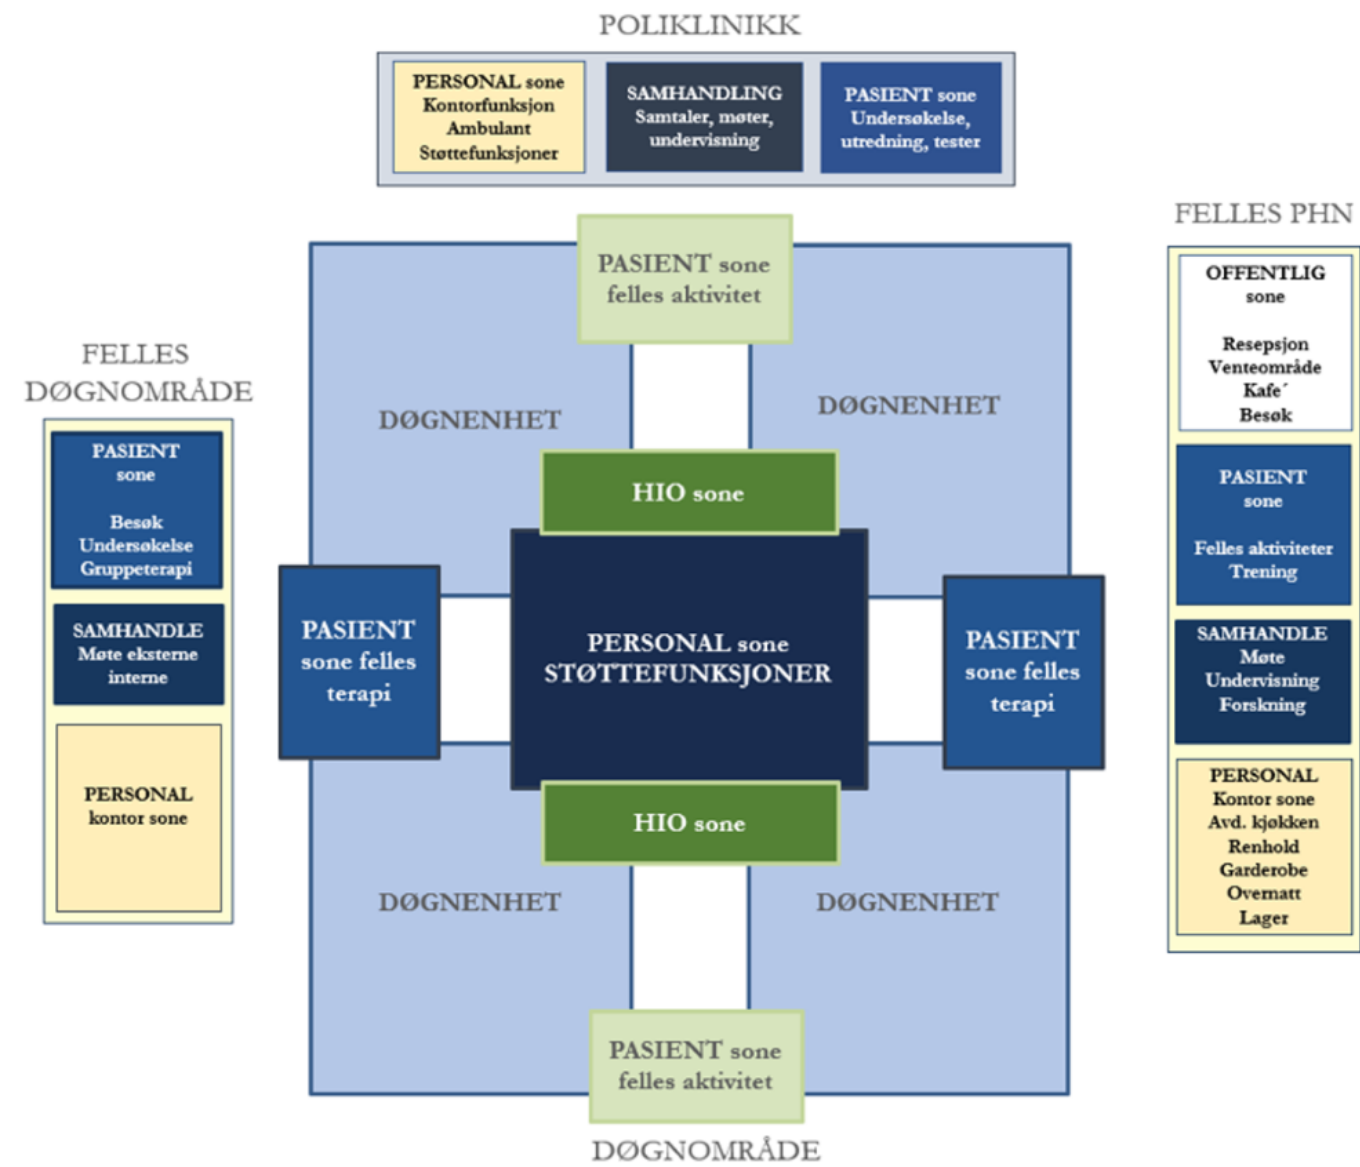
POLIKLINIKK

PERSONAL sone
Kontorfunksjon
Ambulant
Støttefunksjoner

SAMHANDLING
Samtaler, møter, undervisning

PASIENT sone
Undersøkelse, utredning, tester

FELLES PHN

OFFENTLIG sone

Resepsjon
Venteområde
Kafe´
Besøk

PASIENT sone

Felles aktiviteter
Trening

SAMHANDLE
Møte
Undervisning
Forskning

PERSONAL
Kontor sone
Avd. kjøkken
Renhold
Garderobe
Overnatt
Lager

FELLES DØGNOMRÅDE

PASIENT sone

Besøk
Undersøkelse
Gruppeterapi

SAMHANDLE
Møte eksterne interne

PERSONAL kontor sone

PASIENT sone
felles aktivitet

DØGNENHET

DØGNENHET

HIO sone

PASIENT sone felles terapi

PERSONAL sone
STØTTEFUNKSJONER

PASIENT sone felles terapi

HIO sone

DØGNENHET

DØGNENHET

PASIENT sone
felles aktivitet

DØGNOMRÅDE